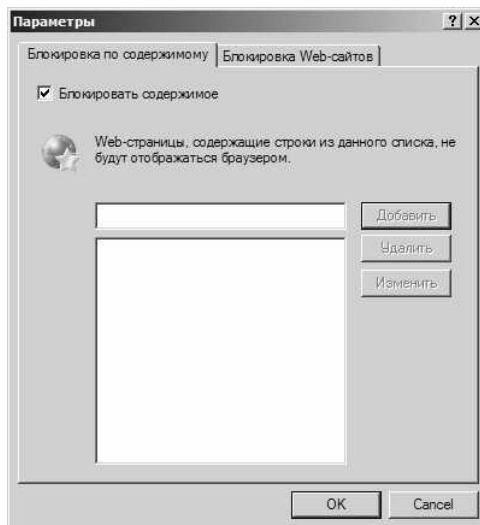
Параметры ? X

Блокировка по содержимому | Блокировка Web-сайтов

☑ Блокировать содержимое

Web-страницы, содержащие строки из данного списка, не будут отображаться браузером.

Добавить

Удалить

Изменить

OK Cancel